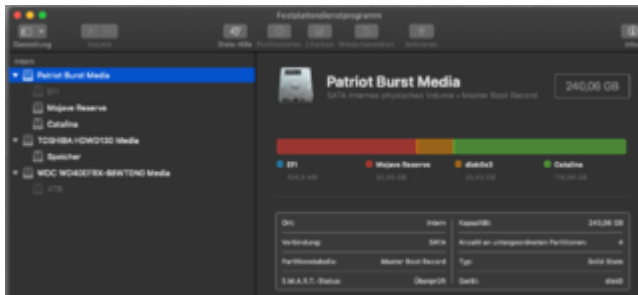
Festplattendienstprogramm

Darstellung Volume Erste Hilfe Partitionieren Löschen Wiederherstellen Aktivieren Info

Intern
Patriot Burst Media
EFI
Mojave Reserve
Catalina
TOSHIBA HDWD130 Media
Speicher
WDC WD40EFRX-68WT0N0 Media
4TB

Patriot Burst Media
SATA Internes physisches Volume • Master Boot Record

240,06 GB

EFI
209,7 MB

Mojave Reserve
95,88 GB

disk0s3
25,43 GB

Catalina
118,54 GB

| Ort: | Intern | Kapazität: | 240,06 GB |
|---|---|---|---|
| Verbindung: | SATA | Anzahl an untergeordneten Partitionen: | 4 |
| Partitionstabelle: | Master Boot Record | Typ: | Solid State |
| S.M.A.R.T.-Status: | Überprüft | Gerät: | disk0 |